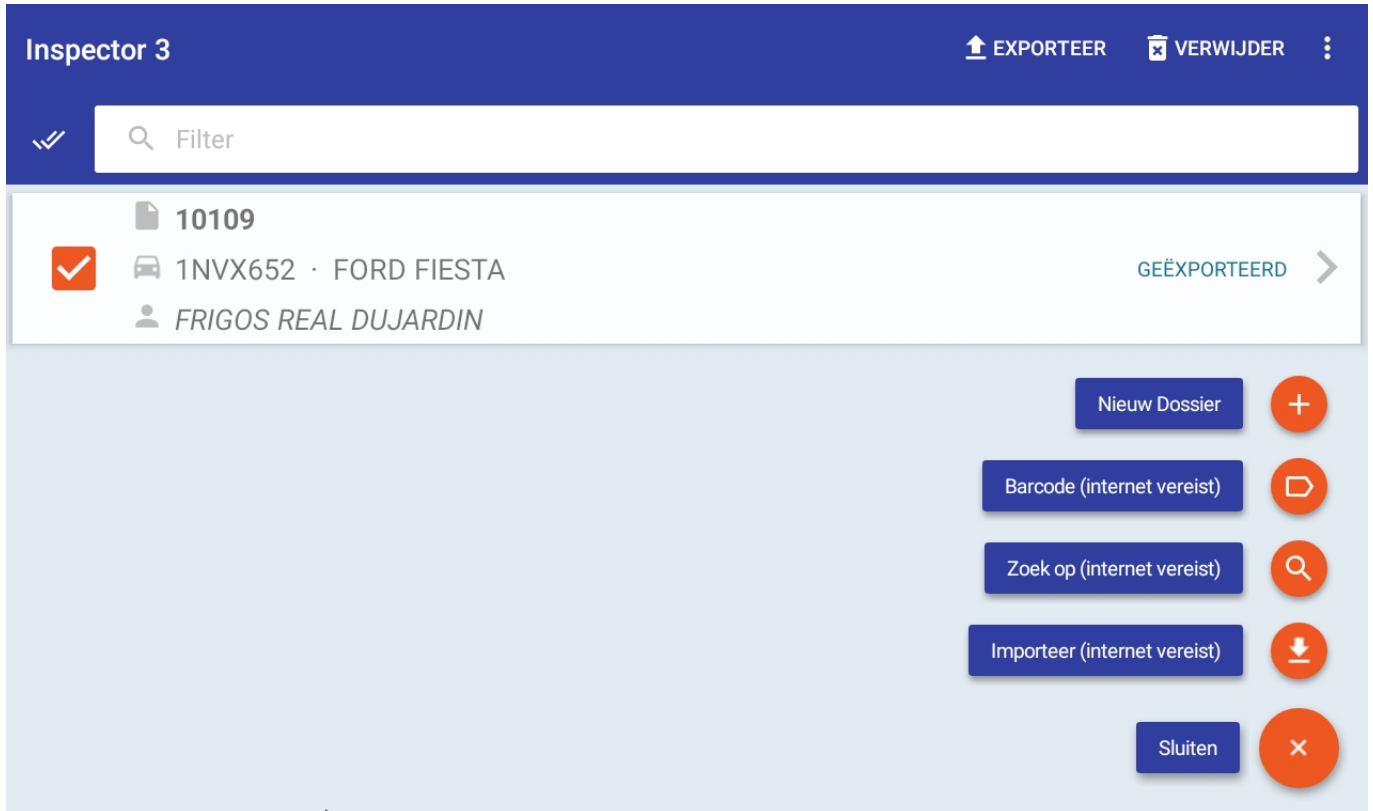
Inspector 3

EXPORTEER VERWIJDER

Filter

10109
1NVX652 · FORD FIESTA
FRIGOS REAL DUJARDIN
GEËXPORTEERD

Nieuw Dossier
Barcode (internet vereist)
Zoek op (internet vereist)
Importeer (internet vereist)
Sluiten